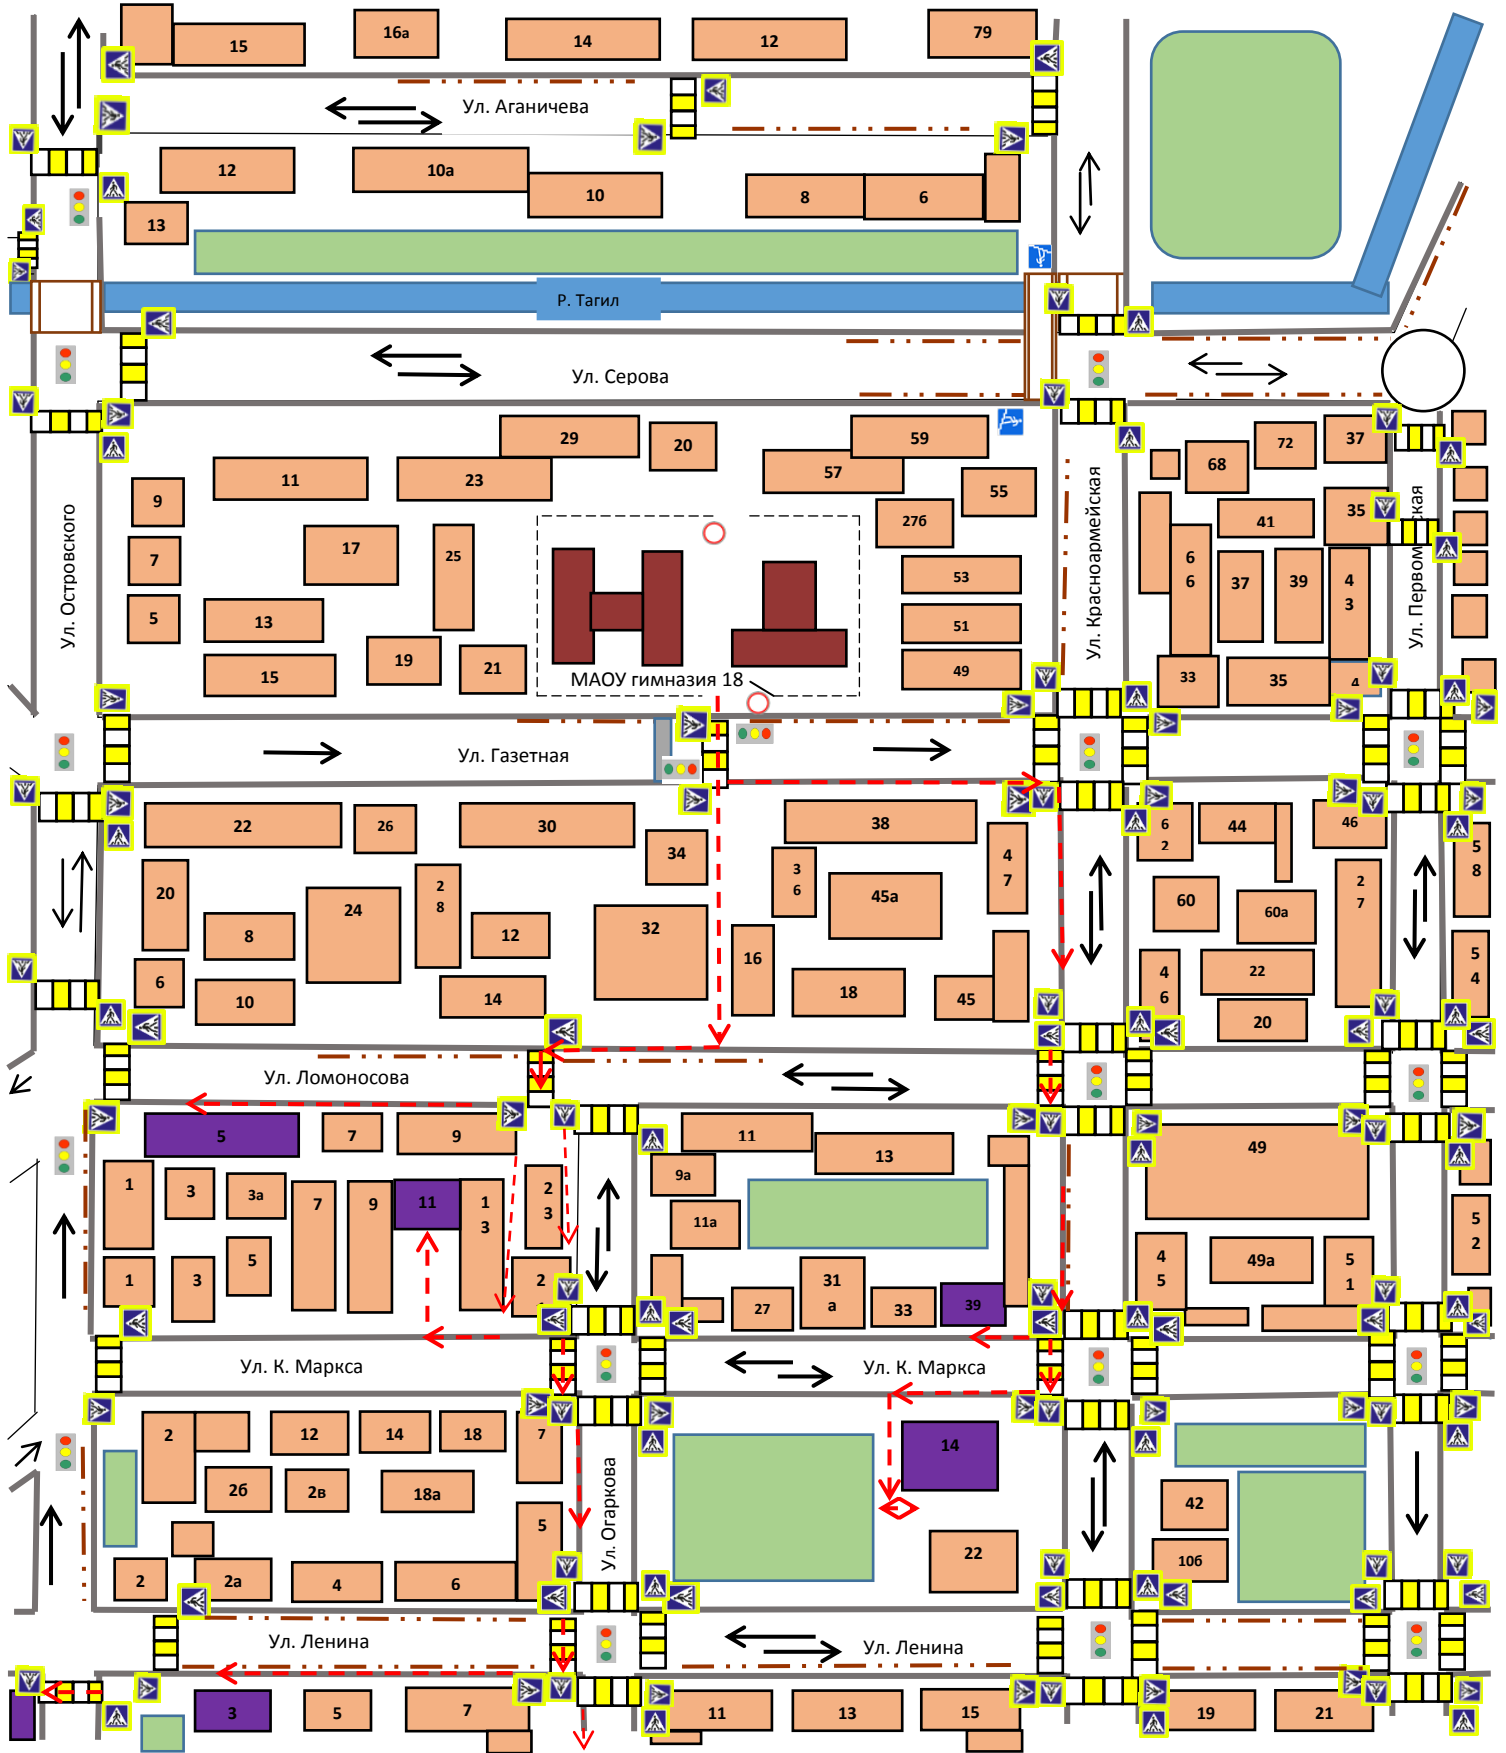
15
16а
14
12
79
Ул. Аганичева
12
10а
10
8
6
13
Р. Тагил
Ул. Серова
29
20
59
11
23
57
55
9
276
17
25
7
53
5
13
51
19
21
15
49
МАОУ гимназия 18
Ул. Островского
Ул. Красноармейская
68
72
37
41
35
6
6
37
39
4
3
33
35
4
Ул. Первомайская
Ул. Газетная
22
26
30
38
34
3
6
4
7
6
2
44
46
20
24
2
8
45а
60
60а
2
7
5
8
8
12
32
16
22
5
4
6
10
14
18
45
4
6
20
Ул. Ломоносова
5
7
9
11
13
1
3
3а
7
9
11
1
3
2
3
9а
11а
49
5
5
2
4
5
49а
5
1
1
3
2
27
31
а
33
39
Ул. К. Маркса
Ул. К. Маркса
2
12
14
18
7
14
26
2в
18а
42
5
Ул. Огаркова
22
106
2
2а
4
6
Ул. Ленина
Ул. Ленина
3
5
7
11
13
15
19
21